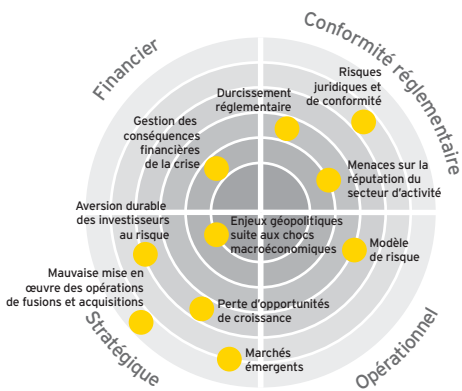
Financier

Conformité réglementaire

Durcissement réglementaire

Risques juridiques et de conformité

Gestion des conséquences financières de la crise

Menaces sur la réputation du secteur d'activité

Aversion durable des investisseurs au risque

Enjeux géopolitiques suite aux chocs macroéconomiques

Modèle de risque

Mauvaise mise en œuvre des opérations de fusions et acquisitions

Perte d'opportunités de croissance

Marchés émergents

Stratégique

Opérationnel